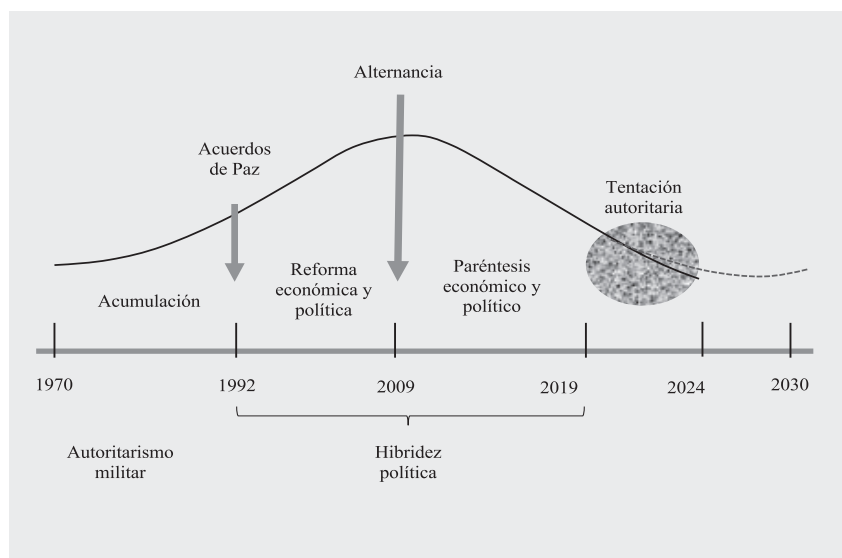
Alternancia

Acuerdos de Paz

Tentación autoritaria

Reforma económica y política

Paréntesis económico y político

Acumulación

1970

1992

2009

2019

2024

2030

Autoritarismo militar

Hibridez política